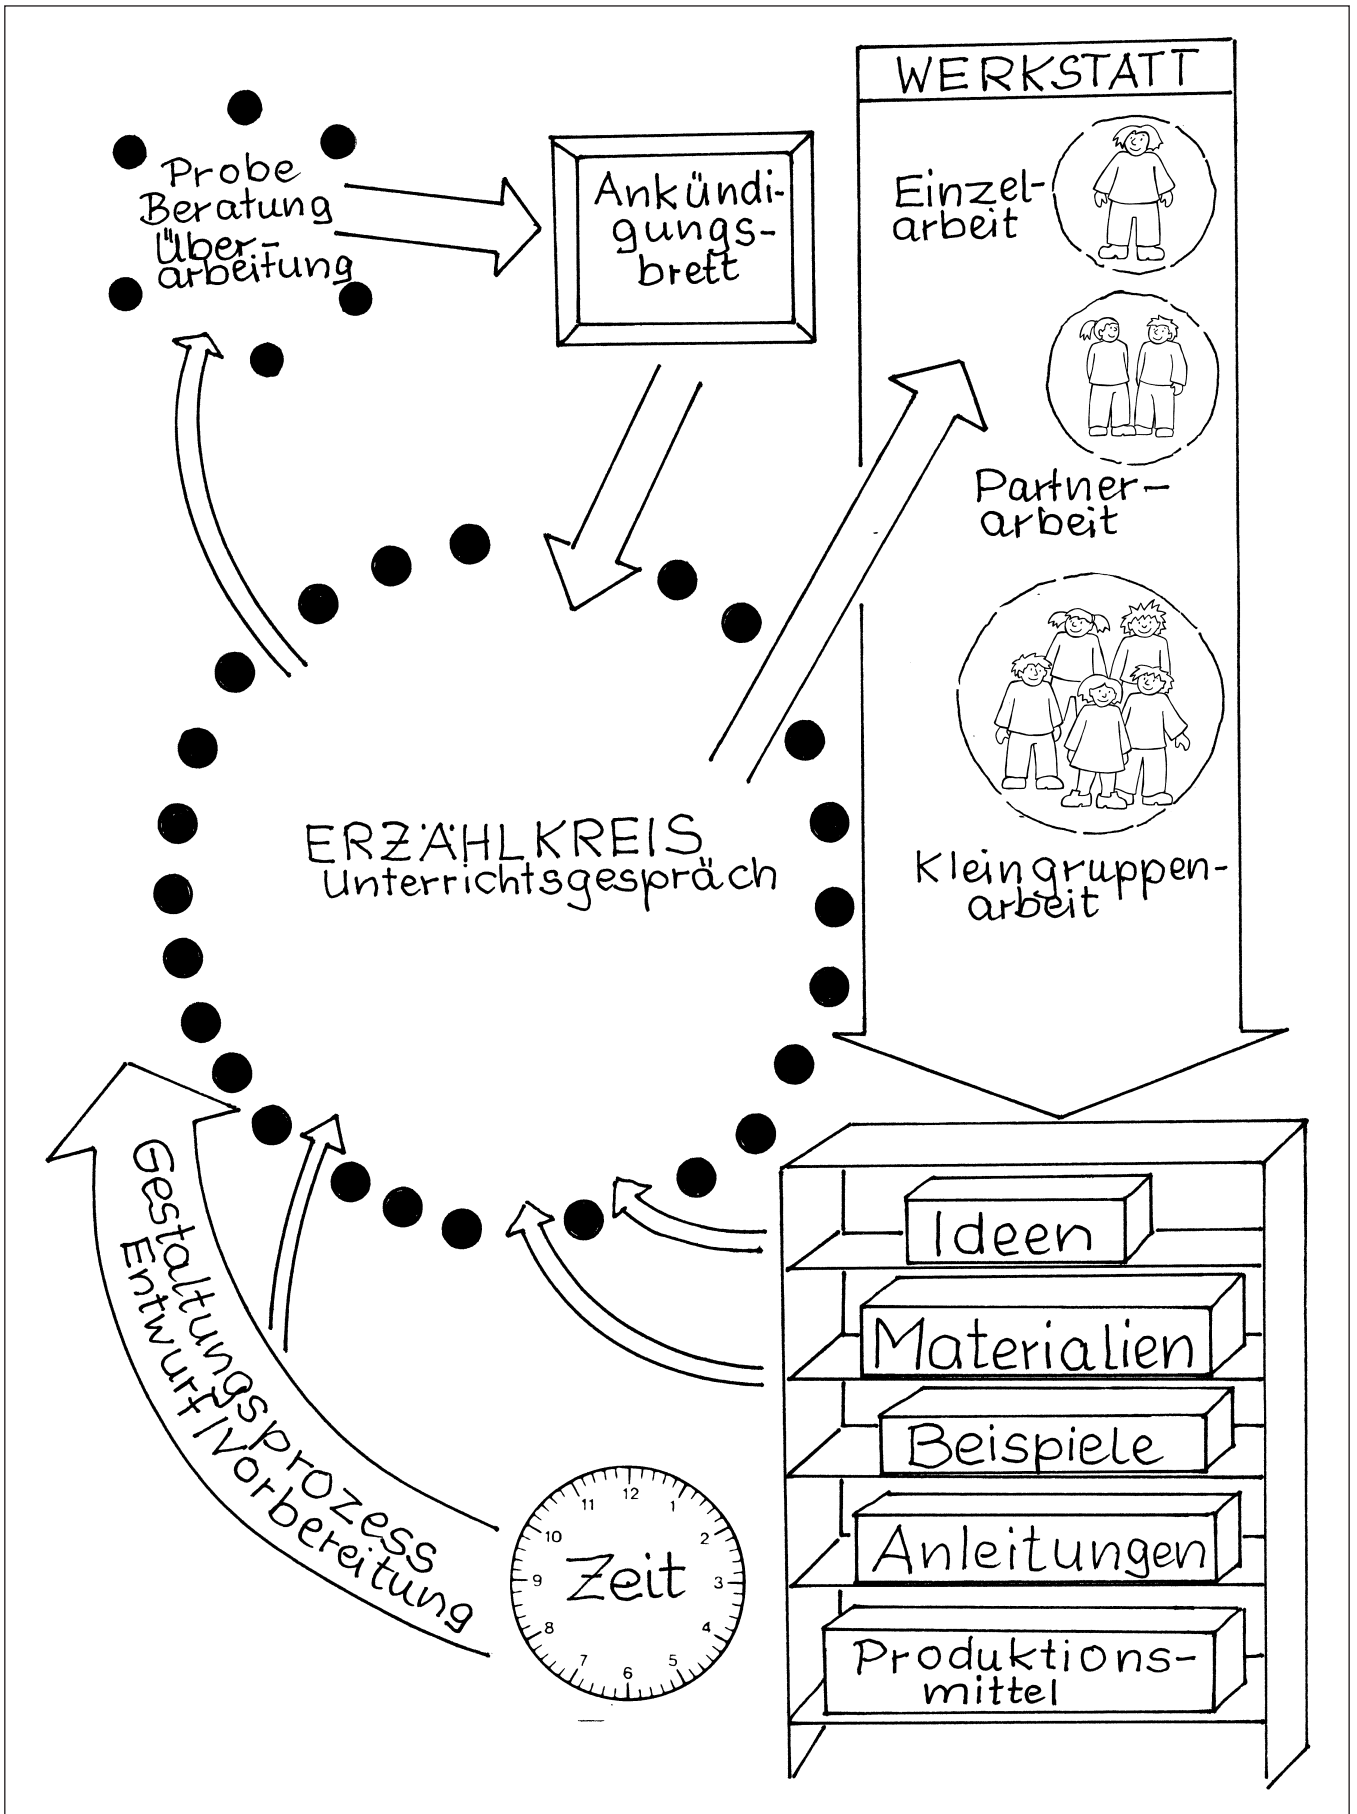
Probe
Beratung
Überarbeitung

Ankündigungsbrett

WERKSTATT

Einzelarbeit

Partnerarbeit

Kleingruppenarbeit

ERZÄHLKREIS
Unterrichtsgespräch

Gestaltungsprozess
Entwurf/Vorbereitung

12 1 2 3 4 5 6 7 8 9 10 11
Zeit

Ideen
Materialien
Beispiele
Anleitungen
Produktionsmittel